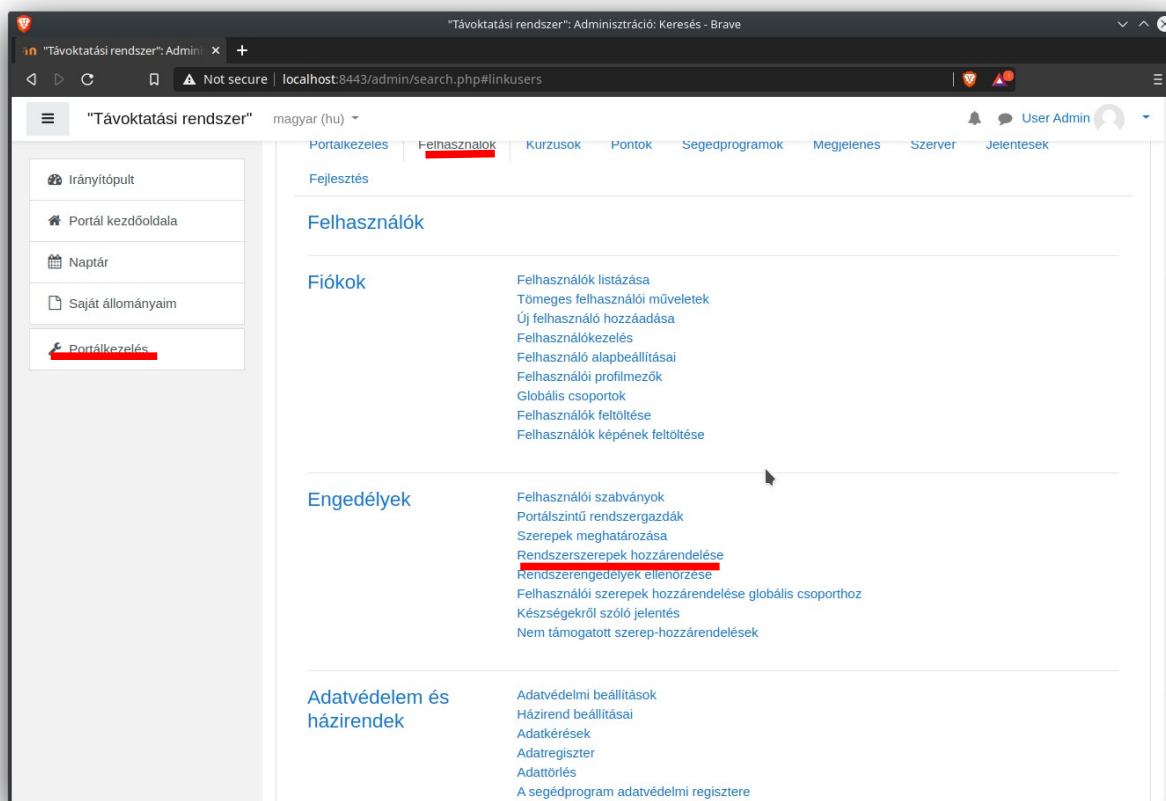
"Távoktatási rendszer": Adminisztráció: Keresés - Brave

"Távoktatási rendszer": Admin ×

Not secure | localhost:8443/admin/search.php#linkusers

"Távoktatási rendszer"   magyar (hu)   User Admin

Irányítópult
Portál kezdőoldala
Naptár
Saját állományaim
Portálkezelés

Portálkezelés   Felhasználók   Kurzusok   Pontok   Segédprogramok   Megjelenés   Szerver   Jelentések
Fejlesztés

Felhasználók

Fiókok
Felhasználók listázása
Tömeges felhasználói műveletek
Új felhasználó hozzáadása
Felhasználókezelés
Felhasználó alapbeállításai
Felhasználói profilmezők
Globális csoportok
Felhasználók feltöltése
Felhasználók képének feltöltése

Engedélyek
Felhasználói szabványok
Portálszintű rendszergazdák
Szerepek meghatározása
Rendszerszerepek hozzárendelése
Rendszerengedélyek ellenőrzése
Felhasználói szerepek hozzárendelése globális csoporthoz
Készségekről szóló jelentés
Nem támogatott szerep-hozzárendelések

Adatvédelem és házirendek
Adatvédelmi beállítások
Házirend beállításai
Adatkérések
Adatregiszter
Adattörlés
A segédprogram adatvédelmi regisztere